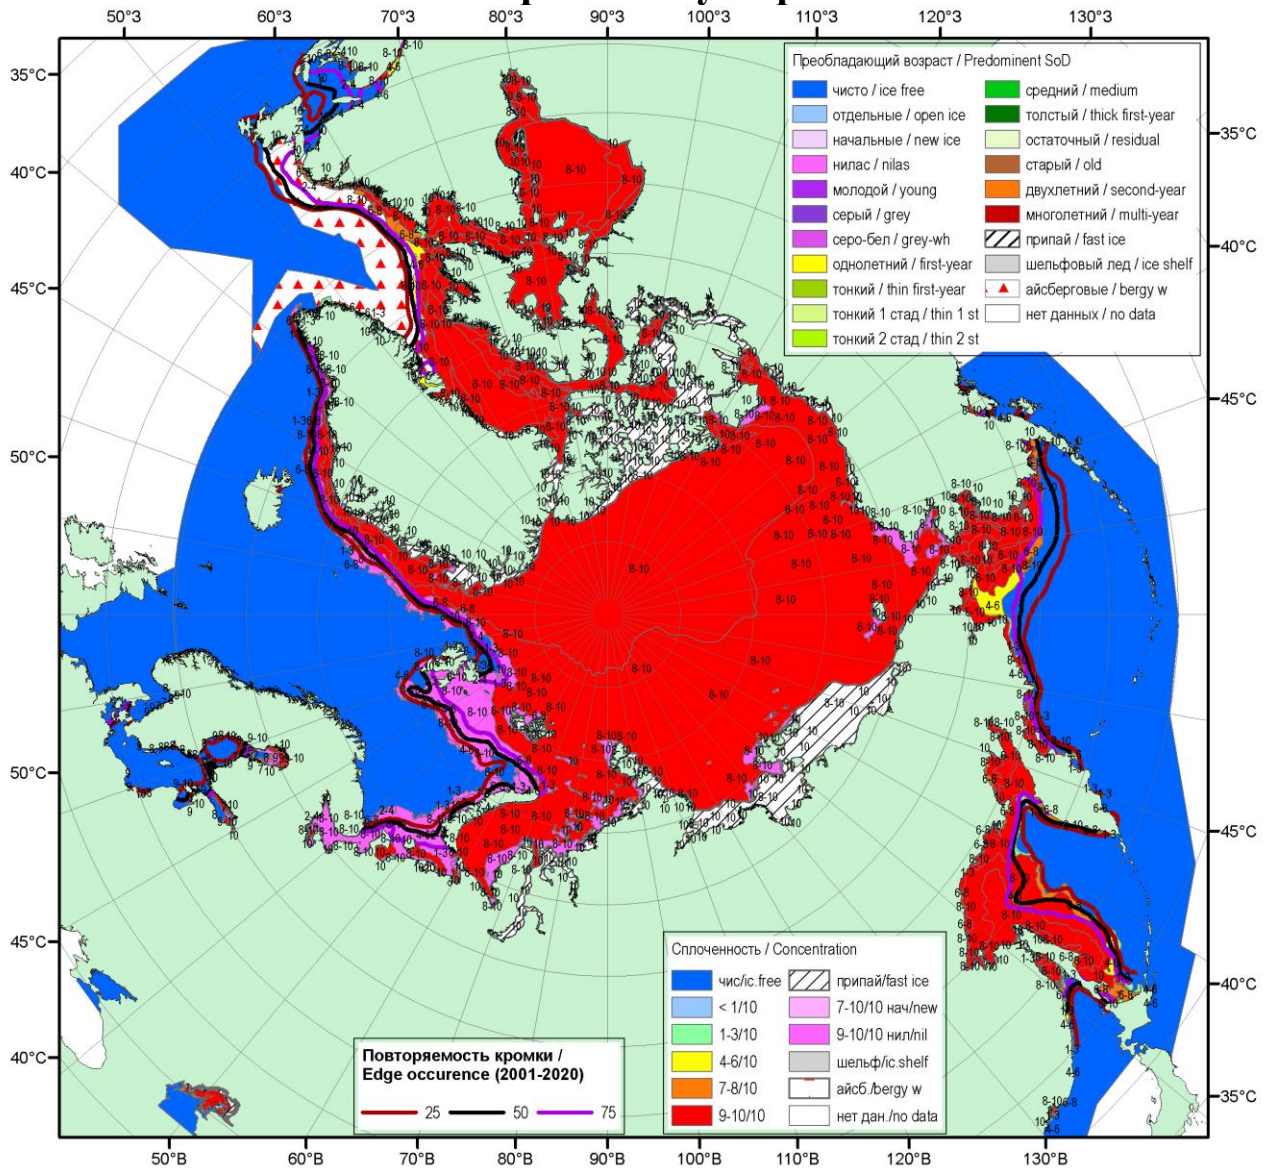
50°З 60°З 70°З 80°З 90°З 100°З 110°З 120°З 130°З

35°С 40°С 45°С 50°С 50°С 45°С 40°С

35°С 40°С 45°С 45°С 40°С 35°С

Преобладающий возраст / Predominent SoD

| | | | |
|---|---|---|---|
| чисто / ice free | средний / medium |
| отдельные / open ice | толстый / thick first-year |
| начальные / new ice | остаточный / residual |
| нилас / nilas | старый / old |
| молодой / young | двухлетний / second-year |
| серый / grey | многолетний / multi-year |
| серо-бел / grey-wh | припай / fast ice |
| однолетний / first-year | шельфовый лед / ice shelf |
| тонкий / thin first-year | айсберговые / bergy w |
| тонкий 1 стад / thin 1 st | нет данных / no data |
| тонкий 2 стад / thin 2 st | |

Сплоченность / Concentration

| | |
|---|---|
| чис/ic.free | припай/fast ice |
| < 1/10 | 7-10/10 нач/new |
| 1-3/10 | 9-10/10 нил/nil |
| 4-6/10 | шельф/ic.shelf |
| 7-8/10 | айсб./bergy w |
| 9-10/10 | нет дан./no data |

Повторяемость кромки / Edge occurence (2001-2020)

25 50 75

8-10 9-10 4-6 1-3 6-8 10

50°В 60°В 70°В 80°В 90°В 100°В 110°В 120°В 130°В